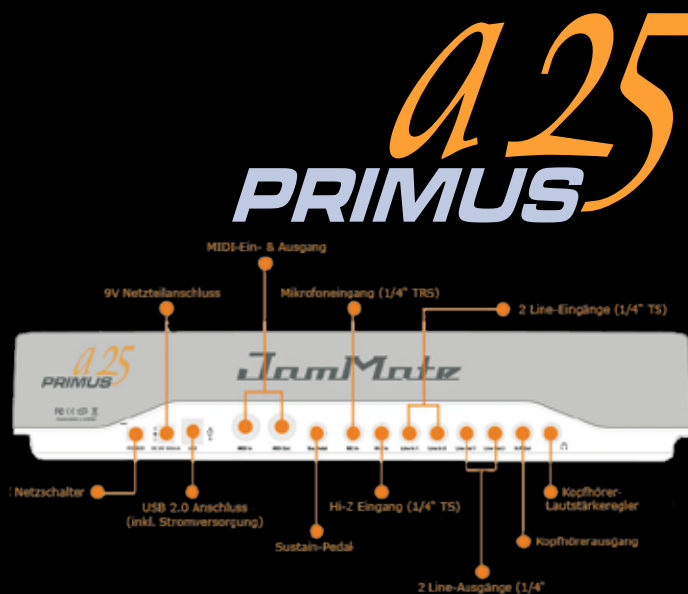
a25
PRIMUS

MIDI-Ein- & Ausgang

9V Netzteilanschluss

Mikrofoneingang (1/4" TRS)

2 Line-Eingänge (1/4" TS)

a25
PRIMUS

JamMate

Netzschalter

USB 2.0 Anschluss (inkl. Stromversorgung)

Hi-Z Eingang (1/4" TS)

Kopfhörer-Lautstärkeregler

Sustain-Pedal

Kopfhörerausgang

2 Line-Ausgänge (1/4"